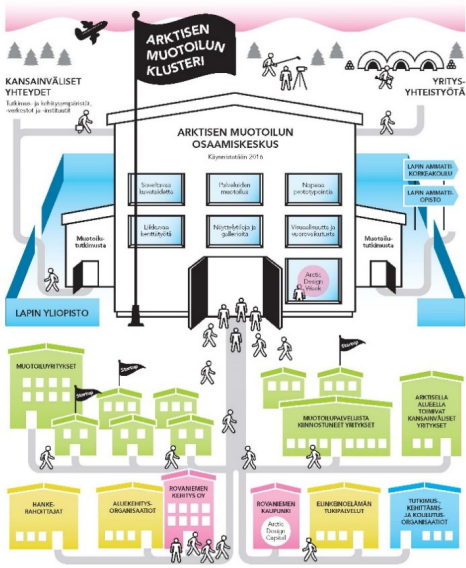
ARKTISEN MUOTOILUN KLUSTERI

KANSAINVÄLISET YHTEYDET
Tutkimus- ja kehitysympäristöt, -verkostot ja -instituutit

YRITYS-YHTEISTYÖTÄ

ARKTISEN MUOTOILUN OSAAMISKESKUS
Käynnistetään 2016

Soveltavaa taiteilijatyötä

Palveluiden muotoilu

Nopeaa prototypointia

Liiketoiminta-kehitystyötä

Näyttelytiloja ja gallerioita

Virtuaalimuotoilu ja -vuorovaikutus

Arctic Design Week

Muotoilu-tutkimusta

Muotoilu-tutkimusta

LAPIN AMMATTI-KORKEAKOULU

LAPIN AMMATTI-OPISTO

LAPIN YLIOPISTO

MUOTOILUYRITYKSET

Startup

Startup

Startup

MUOTOILUPALVELUISTA KIINNOSTUNEET YRITYKSET

ARKTISELLA ALUEELLA TOIMIVAT KANSAINVÄLISET YRITYKSET

HANKE-RAHOITTAJAT

ALUEKEHITYS-ORGANISAATIOT

ROVANIEMEN KEHITYS OY

ROVANIEMEN KAUPUNKI

Arctic Design Capital

ELINKEINOELÄMÄN TUKIPALVELUT

TUTKIMUS-, KEHITTÄMIS- JA KOULUTUS-ORGANISAATIOT